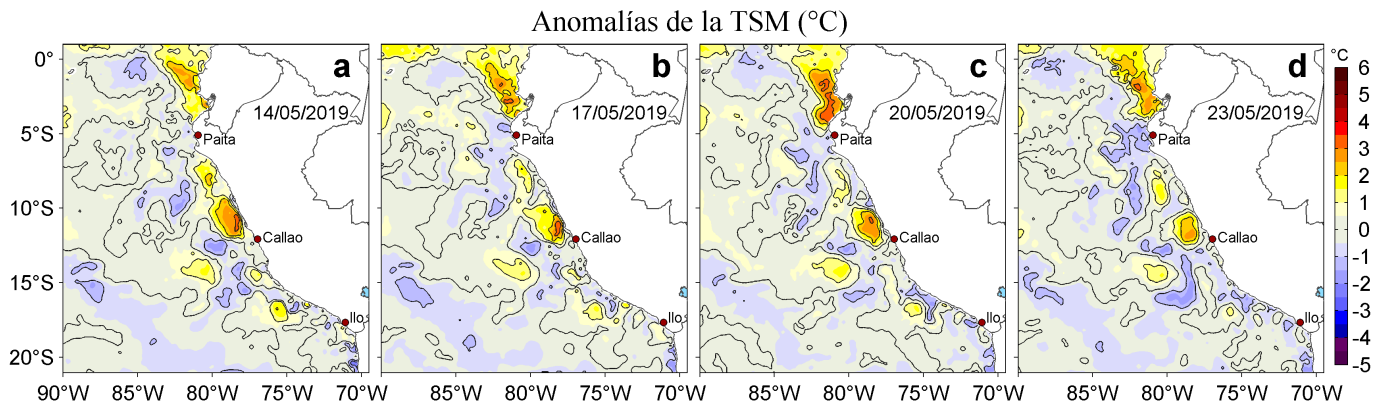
Anomalías de la TSM (°C)

a
14/05/2019
Paita
Callao
Ilo

b
17/05/2019
Paita
Callao
Ilo

c
20/05/2019
Paita
Callao
Ilo

d
23/05/2019
Paita
Callao
Ilo

0°
5°S
10°S
15°S
20°S

90°W 85°W 80°W 75°W 70°W
85°W 80°W 75°W 70°W
85°W 80°W 75°W 70°W
85°W 80°W 75°W 70°W

°C
6
5
4
3
2
1
0
-1
-2
-3
-4
-5